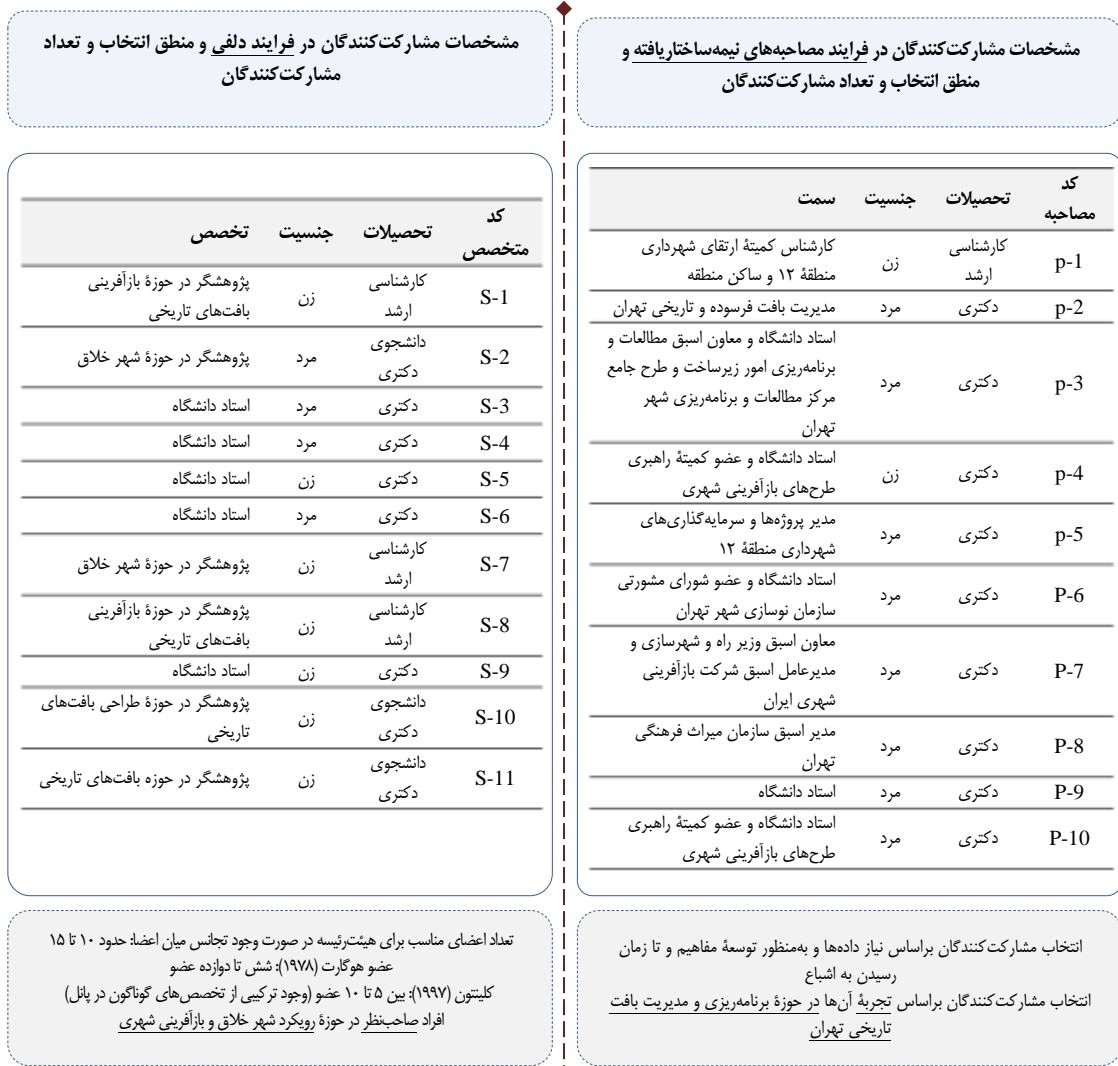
مشخصات مشارکت‌کنندگان در فرایند مصاحبه‌های نیمه‌ساختاریافته و منطق انتخاب و تعداد مشارکت‌کنندگان

| کد مصاحبه | تحصیلات | جنسیت | سمت |
|---|---|---|---|
| p-1 | کارشناسی ارشد | زن | کارشناس کمیتهٔ ارتقای شهرداری منطقهٔ ۱۲ و ساکن منطقه |
| p-2 | دکتری | مرد | مدیریت بافت فرسوده و تاریخی تهران |
| p-3 | دکتری | مرد | استاد دانشگاه و معاون اسبق مطالعات و برنامه‌ریزی امور زیرساخت و طرح جامع مرکز مطالعات و برنامه‌ریزی شهر تهران |
| p-4 | دکتری | زن | استاد دانشگاه و عضو کمیتهٔ راهبری طرح‌های بازآفرینی شهری |
| p-5 | دکتری | مرد | مدیر پروژه‌ها و سرمایه‌گذاری‌های شهرداری منطقهٔ ۱۲ |
| P-6 | دکتری | مرد | استاد دانشگاه و عضو شورای مشورتی سازمان نوسازی شهر تهران |
| P-7 | دکتری | مرد | معاون اسبق وزیر راه و شهرسازی و مدیرعامل اسبق شرکت بازآفرینی شهری ایران |
| P-8 | دکتری | مرد | مدیر اسبق سازمان میراث فرهنگی تهران |
| P-9 | دکتری | مرد | استاد دانشگاه |
| P-10 | دکتری | مرد | استاد دانشگاه و عضو کمیتهٔ راهبری طرح‌های بازآفرینی شهری |

انتخاب مشارکت‌کنندگان براساس نیاز داده‌ها و به‌منظور توسعهٔ مفاهیم و تا زمان رسیدن به اشباع
انتخاب مشارکت‌کنندگان براساس تجربهٔ آن‌ها در حوزهٔ برنامه‌ریزی و مدیریت بافت تاریخی تهران

مشخصات مشارکت‌کنندگان در فرایند دلفی و منطق انتخاب و تعداد مشارکت‌کنندگان

| کد متخصص | تحصیلات | جنسیت | تخصص |
|---|---|---|---|
| S-1 | کارشناسی ارشد | زن | پژوهشگر در حوزهٔ بازآفرینی بافت‌های تاریخی |
| S-2 | دانشجوی دکتری | مرد | پژوهشگر در حوزهٔ شهر خلاق |
| S-3 | دکتری | مرد | استاد دانشگاه |
| S-4 | دکتری | مرد | استاد دانشگاه |
| S-5 | دکتری | زن | استاد دانشگاه |
| S-6 | دکتری | مرد | استاد دانشگاه |
| S-7 | کارشناسی ارشد | زن | پژوهشگر در حوزهٔ شهر خلاق |
| S-8 | کارشناسی ارشد | زن | پژوهشگر در حوزهٔ بازآفرینی بافت‌های تاریخی |
| S-9 | دکتری | زن | استاد دانشگاه |
| S-10 | دانشجوی دکتری | زن | پژوهشگر در حوزهٔ طراحی بافت‌های تاریخی |
| S-11 | دانشجوی دکتری | زن | پژوهشگر در حوزه بافت‌های تاریخی |

تعداد اعضای مناسب برای هیئت‌رئیسه در صورت وجود تجانس میان اعضا: حدود ۱۰ تا ۱۵ عضو هوگارت (۱۹۷۸): شش تا دوازده عضو
کلیتون (۱۹۹۷): بین ۵ تا ۱۰ عضو (وجود ترکیبی از تخصص‌های گوناگون در پانل)
افراد صاحب‌نظر در حوزهٔ رویکرد شهر خلاق و بازآفرینی شهری